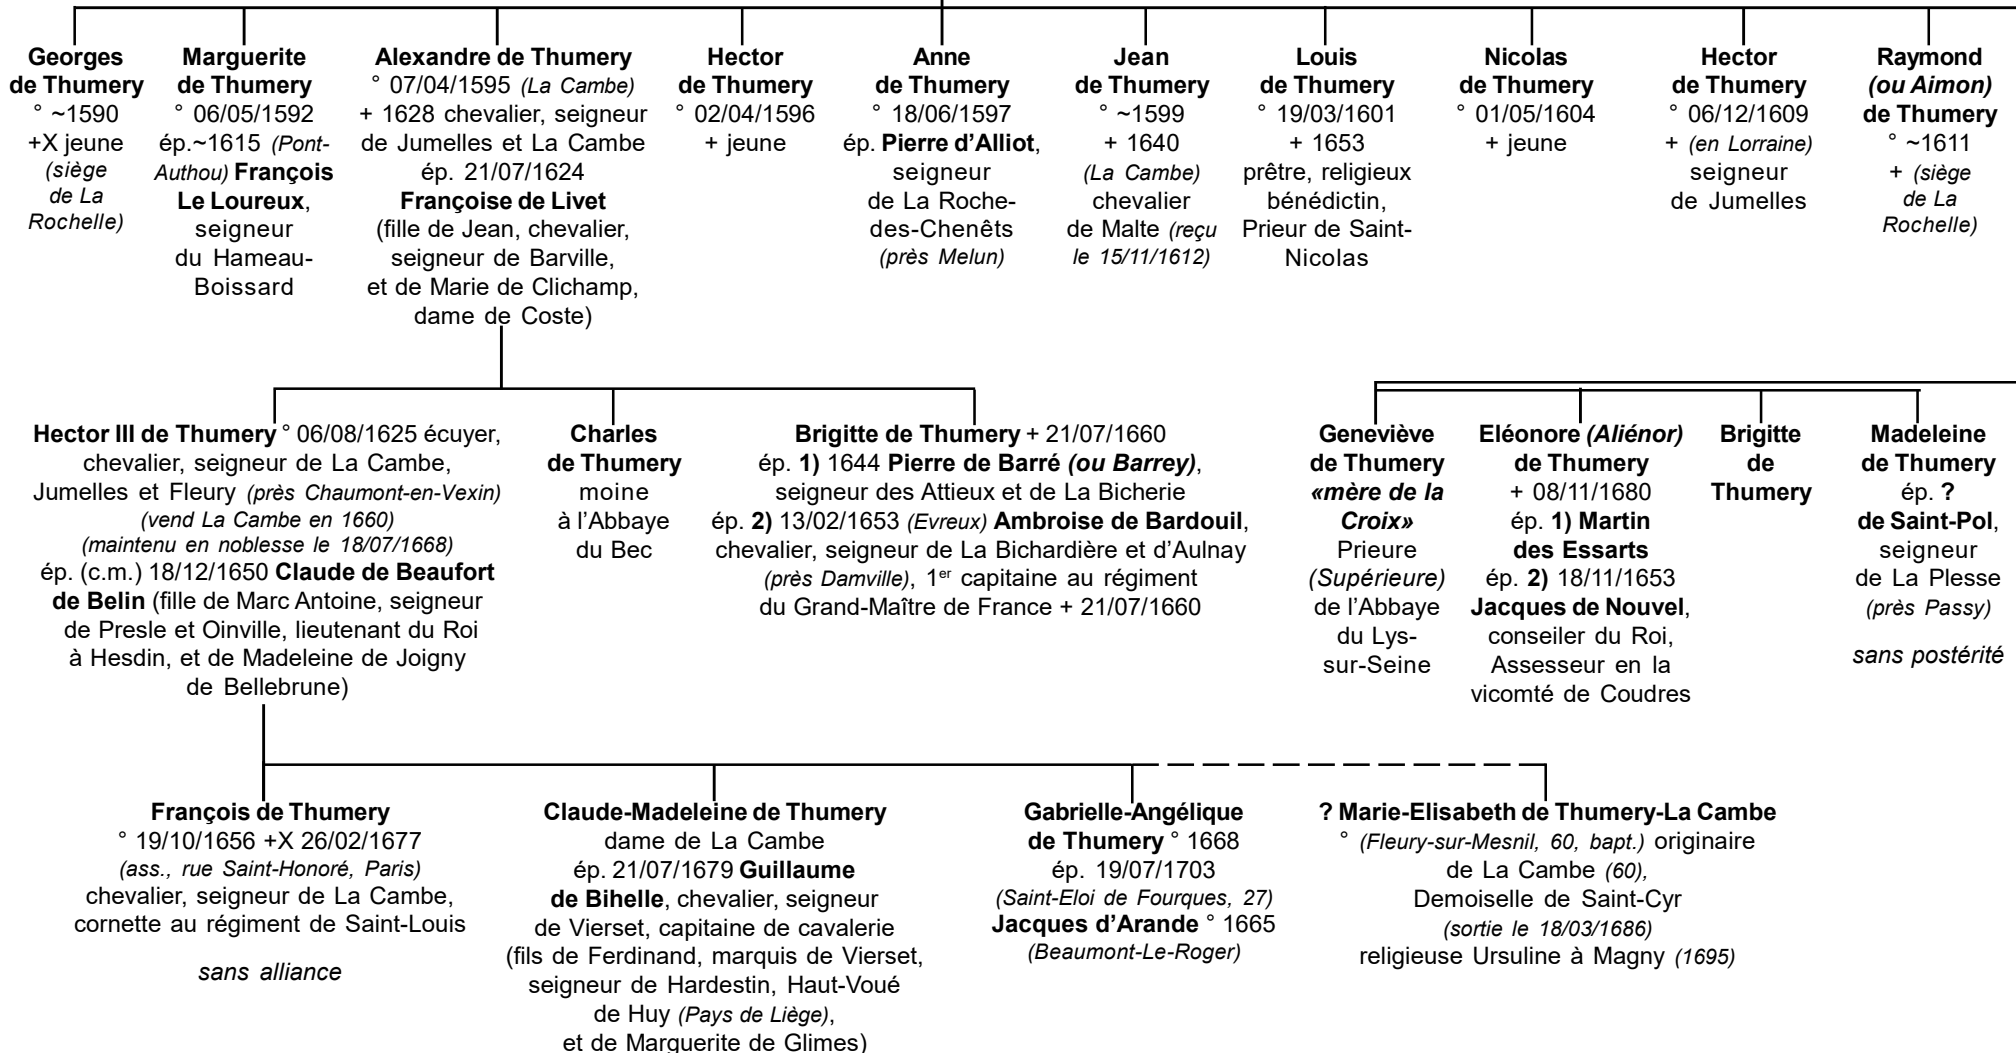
Georges de Thumery
° ~1590
+X jeune (siège de La Rochelle)

Marguerite de Thumery
° 06/05/1592
ép.~1615 (Pont-Authou) François Le Loureux, seigneur du Hameau-Boissard

Alexandre de Thumery
° 07/04/1595 (La Cambe)
+ 1628 chevalier, seigneur de Jumelles et La Cambe
ép. 21/07/1624
Françoise de Livet
(fille de Jean, chevalier, seigneur de Barville, et de Marie de Clichamp, dame de Coste)

Hector de Thumery
° 02/04/1596
+ jeune

Anne de Thumery
° 18/06/1597
ép. Pierre d'Alliot, seigneur de La Roche-des-Chenêts (près Melun)

Jean de Thumery
° ~1599
+ 1640 (La Cambe)
chevalier de Malte (reçu le 15/11/1612)

Louis de Thumery
° 19/03/1601
+ 1653
prêtre, religieux bénédictin, Prieur de Saint-Nicolas

Nicolas de Thumery
° 01/05/1604
+ jeune

Hector de Thumery
° 06/12/1609
+ (en Lorraine)
seigneur de Jumelles

Raymond (ou Aimon) de Thumery
° ~1611
+ (siège de La Rochelle)

Hector III de Thumery ° 06/08/1625 écuyer, chevalier, seigneur de La Cambe, Jumelles et Fleury (près Chaumont-en-Vexin) (vend La Cambe en 1660) (maintenu en noblesse le 18/07/1668)
ép. (c.m.) 18/12/1650 Claude de Beaufort de Belin (fille de Marc Antoine, seigneur de Presle et Oinville, lieutenant du Roi à Hesdin, et de Madeleine de Joigny de Bellebrune)

Charles de Thumery
moine à l'Abbaye du Bec

Brigitte de Thumery + 21/07/1660
ép. 1) 1644 Pierre de Barré (ou Barrey), seigneur des Attieux et de La Bicherie
ép. 2) 13/02/1653 (Evreux) Ambroise de Bardouil, chevalier, seigneur de La Bichardière et d'Aulnay (près Damville), 1$^{er}$ capitaine au régiment du Grand-Maître de France + 21/07/1660

Geneviève de Thumery «mère de la Croix»
Prieure (Supérieure) de l'Abbaye du Lys-sur-Seine

Eléonore (Aliénor) de Thumery
+ 08/11/1680
ép. 1) Martin des Essarts
ép. 2) 18/11/1653 Jacques de Nouvel, conseiler du Roi, Assesseur en la vicomté de Coudres

Brigitte de Thumery

Madeleine de Thumery
ép. ? de Saint-Pol, seigneur de La Plesse (près Passy)
sans postérité

François de Thumery
° 19/10/1656 +X 26/02/1677
(ass., rue Saint-Honoré, Paris)
chevalier, seigneur de La Cambe, cornette au régiment de Saint-Louis

sans alliance

Claude-Madeleine de Thumery
dame de La Cambe
ép. 21/07/1679 Guillaume de Bihelle, chevalier, seigneur de Vierset, capitaine de cavalerie
(fils de Ferdinand, marquis de Vierset, seigneur de Hardestin, Haut-Voué de Huy (Pays de Liège), et de Marguerite de Glimes)

Gabrielle-Angélique de Thumery ° 1668
ép. 19/07/1703
(Saint-Eloi de Fourques, 27)
Jacques d'Arande ° 1665
(Beaumont-Le-Roger)

? Marie-Elisabeth de Thumery-La Cambe
° (Fleury-sur-Mesnil, 60, bapt.) originaire de La Cambe (60),
Demoiselle de Saint-Cyr
(sortie le 18/03/1686)
religieuse Ursuline à Magny (1695)